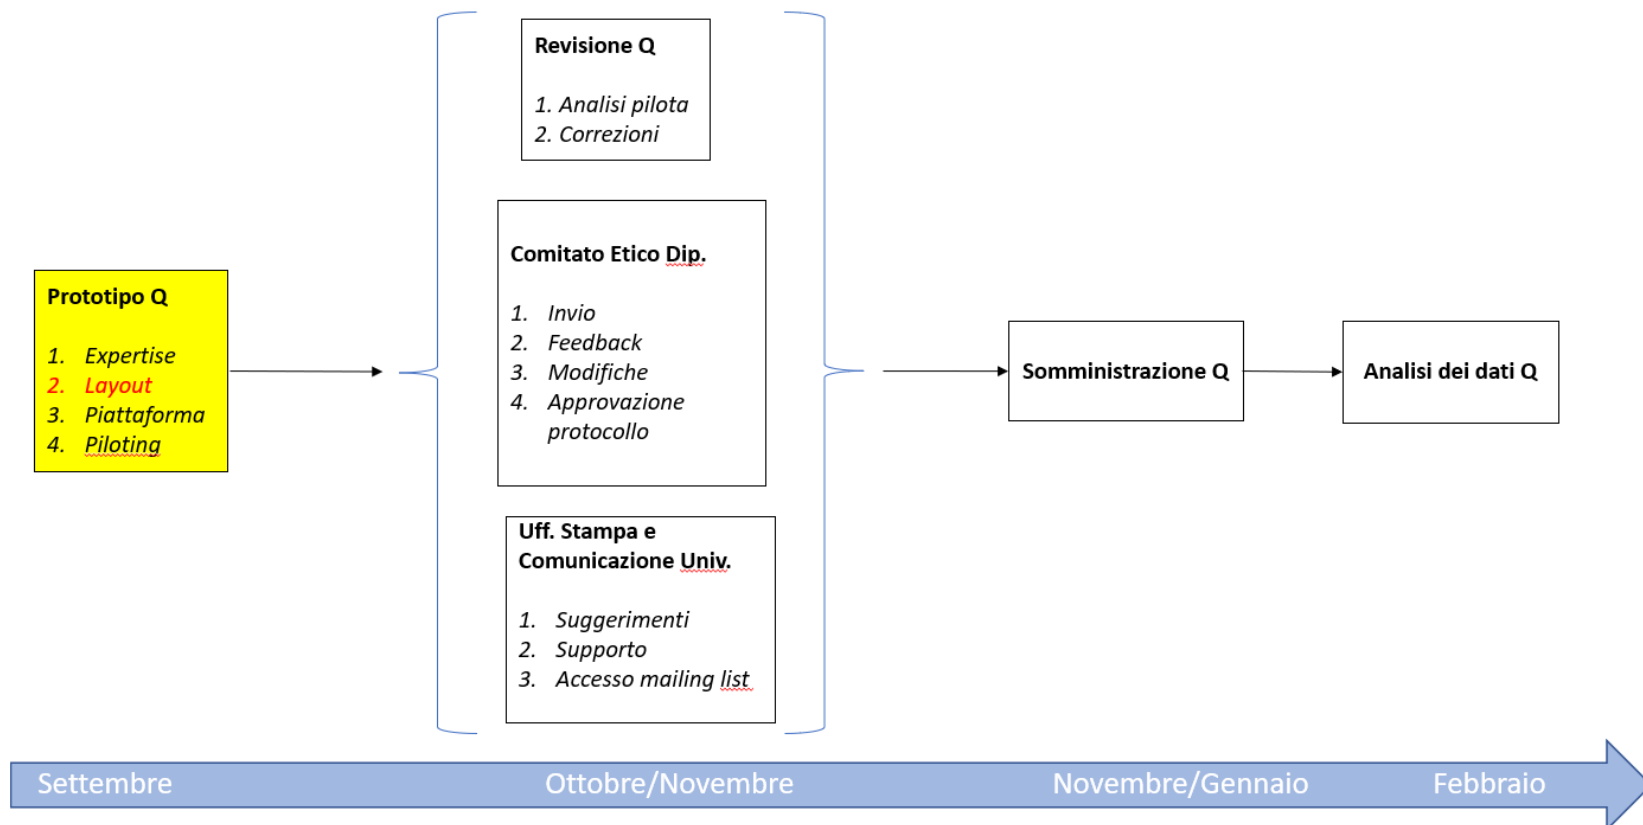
Prototipo Q

1. Expertise
2. Layout
3. Piattaforma
4. Piloting

Revisione Q

1. Analisi pilota
2. Correzioni

Comitato Etico Dip.

1. Invio
2. Feedback
3. Modifiche
4. Approvazione protocollo

Uff. Stampa e Comunicazione Univ.

1. Suggerimenti
2. Supporto
3. Accesso mailing list

Somministrazione Q

Analisi dei dati Q

Settembre Ottobre/Novembre Novembre/Gennaio Febbraio